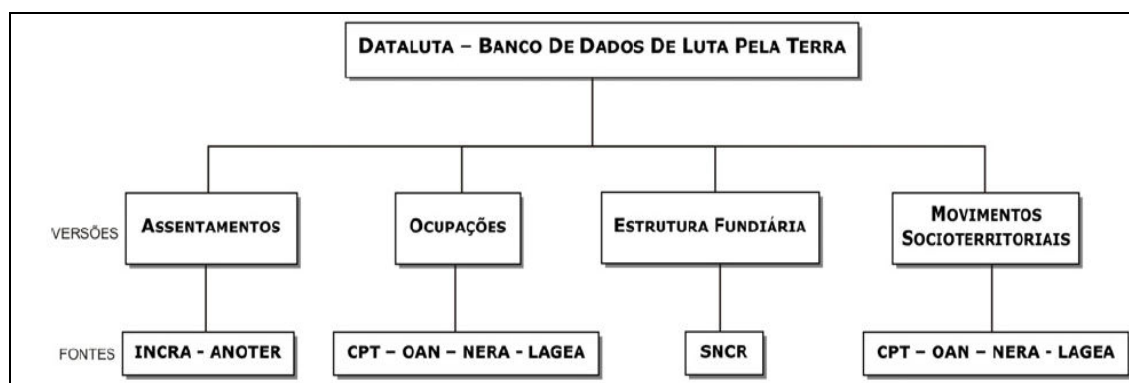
DATALUTA – BANCO DE DADOS DE LUTA PELA TERRA

VERSÕES

ASSENTAMENTOS

OCUPAÇÕES

ESTRUTURA FUNDIÁRIA

MOVIMENTOS SOCIOTERRITORIAIS

FONTES

INCRA - ANOTER

CPT – OAN – NERA - LAGEA

SNCR

CPT – OAN – NERA - LAGEA